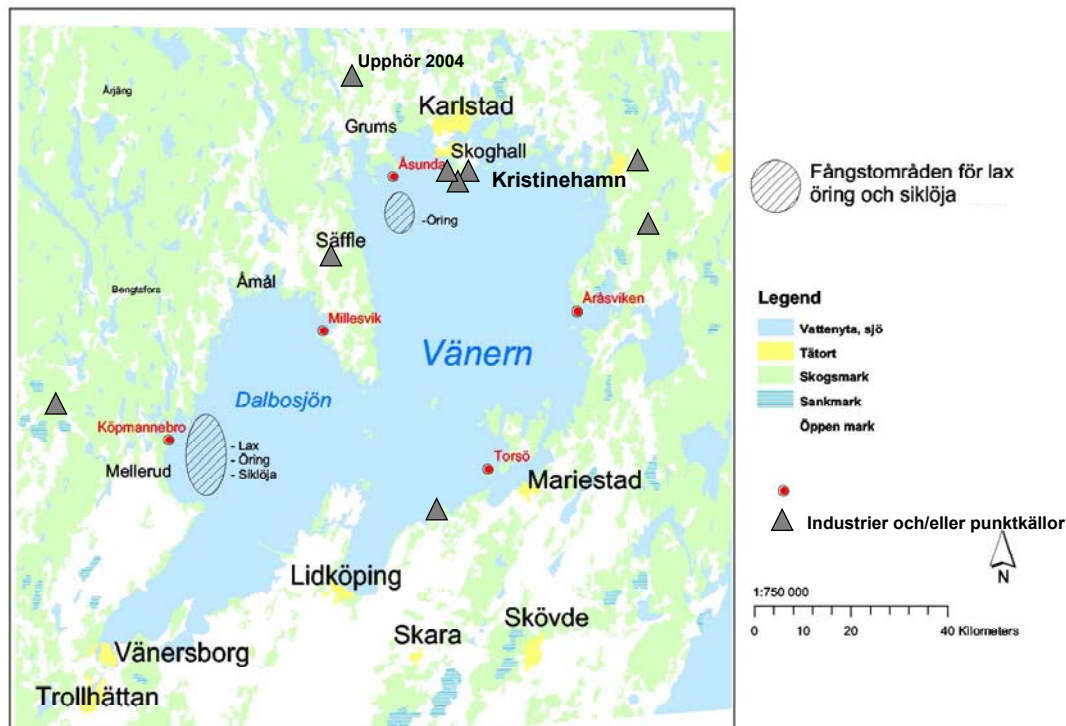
Upphör 2004

Årjäng

Karlstad

Grums

Skoghall

Åsunda

Kristinehamn

-Öring

Säffle

Åmål

Bengtsfors

Millesvik

Vänern

Åråsviken

Dalbosjön

Köpmannebro

- Lax
- Öring
- Siklöja

Mellerud

Torsö

Mariestad

Lidköping

Skövde

Skara

Vänersborg

Trollhättan

Fångstområden för lax öring och siklöja

Legend

Vattenyta, sjö

Tätort

Skogsmark

Sankmark

Öppen mark

Industrier och/eller punktkällor

N

1:750 000

0 10 20 40 Kilometers